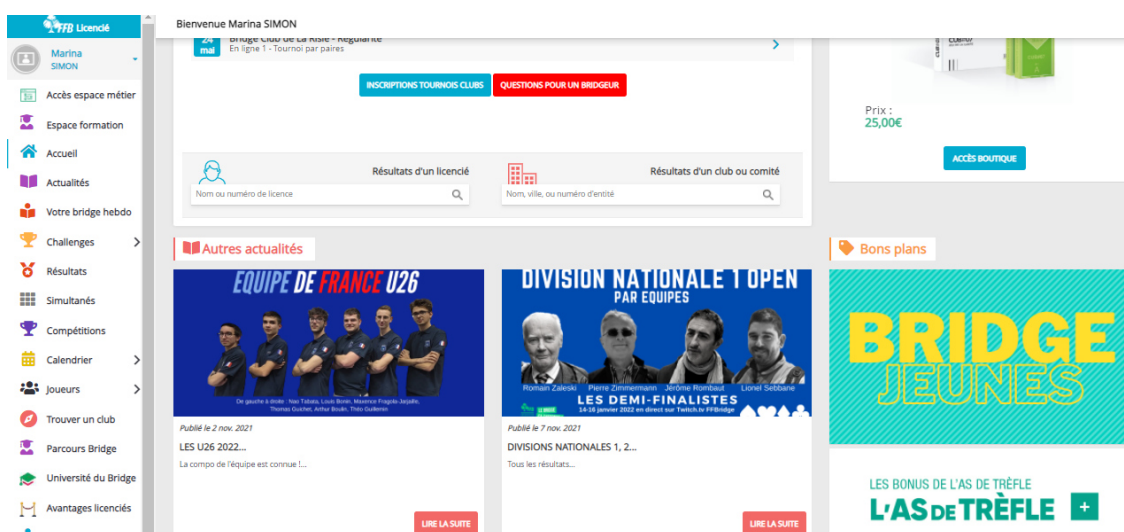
FFB Licencié

Marina
SIMON

Accès espace métier
Espace formation
Accueil
Actualités
Votre bridge hebdo
Challenges
Résultats
Simultanés
Compétitions
Calendrier
Joueurs
Trouver un club
Parcours Bridge
Université du Bridge
Avantages licenciés

Bienvenue Marina SIMON

24 mai
Bridge Club de La Risle - Régularité
En ligne 1 - Tournoi par paires

INSCRIPTIONS TOURNOIS CLUBS
QUESTIONS POUR UN BRIDGEUR

Résultats d'un licencié
Nom ou numéro de licence

Résultats d'un club ou comité
Nom, ville, ou numéro d'entité

Prix :
25,00€

ACCÈS BOUTIQUE

Autres actualités

EQUIPE DE FRANCE U26
De gauche à droite : Nao Tabata, Louis Bonin, Maxence Fragola-Jarjaille, Thomas Guichet, Arthur Boulin, Théo Guillemin

Publié le 2 nov. 2021
LES U26 2022...
La compo de l'équipe est connue !...
LIRE LA SUITE

DIVISION NATIONALE 1 OPEN
PAR EQUIPES
Romain Zaleski Pierre Zimmermann Jérôme Rombaut Lionel Sebbane
LES DEMI-FINALISTES
14-16 janvier 2022 en direct sur Twitch.tv FFBridge

Publié le 7 nov. 2021
DIVISIONS NATIONALES 1, 2...
Tous les résultats...
LIRE LA SUITE

Bons plans

BRIDGE
JEUNES

LES BONUS DE L'AS DE TRÈFLE
L'AS DE TRÈFLE
+